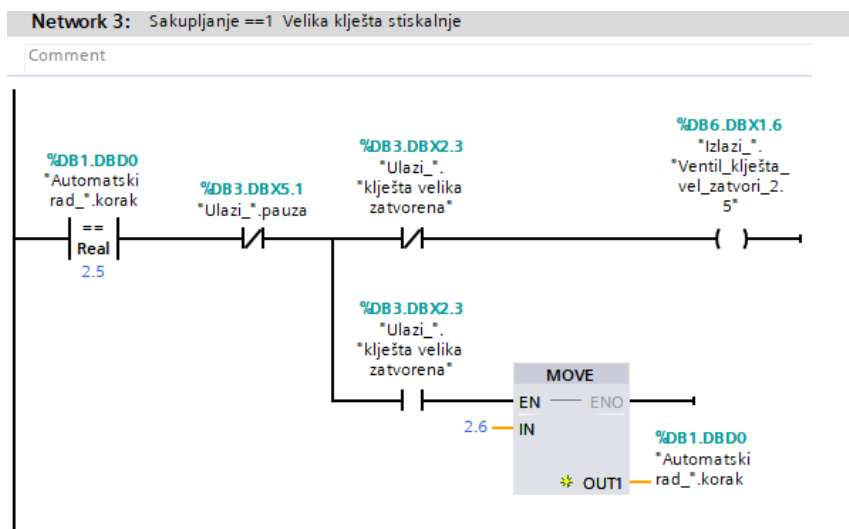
Network 3: Sakupljanje ==1 Velika kliješta stiskalnje

Comment

%DB1.DBD0
"Automatski rad_".korak

==
Real
2.5

%DB3.DBX5.1
"Ulazi_".pauza

%DB3.DBX2.3
"Ulazi_".
"kliješta velika zatvorena"

%DB6.DBX1.6
"Izlazi_".
"Ventil_kliješta_vel_zatvori_2.5"

%DB3.DBX2.3
"Ulazi_".
"kliješta velika zatvorena"

MOVE
EN
ENO
2.6
IN
OUT1

%DB1.DBD0
"Automatski rad_".korak